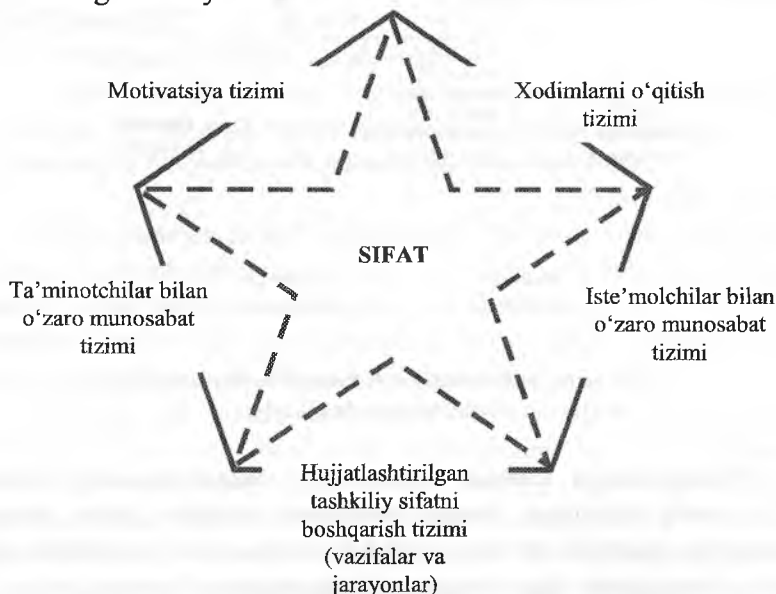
Motivatsiya tizimi

Xodimlarni o'qitish tizimi

SIFAT

Ta'minotchilar bilan o'zaro munosabat tizimi

Iste'molchilar bilan o'zaro munosabat tizimi

Hujjatlashtirilgan tashkiliy sifatni boshqarish tizimi (vazifalar va jarayonlar)